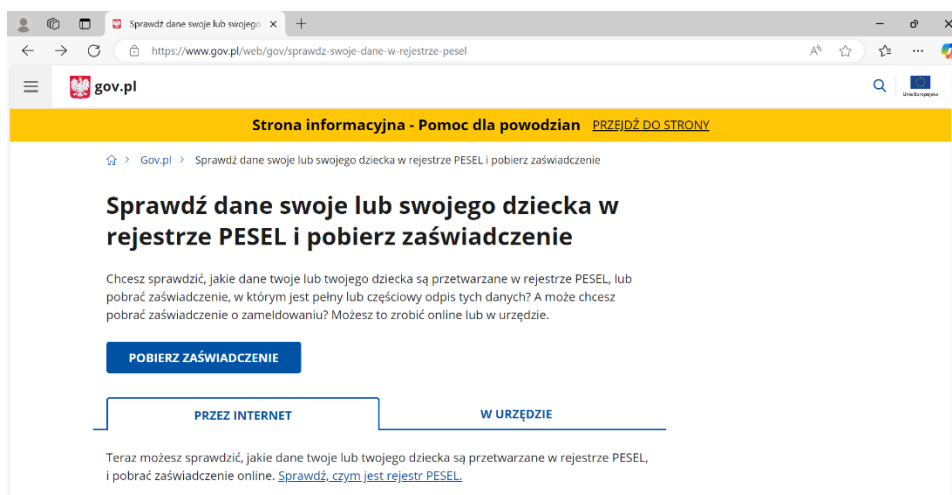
Sprawdź dane swoje lub swojego ×

https://www.gov.pl/web/gov/sprawdz-swoje-dane-w-rejestrze-pesel

gov.pl

Unia Europejska

Strona informacyjna - Pomoc dla powodzian PRZEJDŹ DO STRONY

Gov.pl > Sprawdź dane swoje lub swojego dziecka w rejestrze PESEL i pobierz zaświadczenie

Sprawdź dane swoje lub swojego dziecka w rejestrze PESEL i pobierz zaświadczenie

Chcesz sprawdzić, jakie dane twoje lub twojego dziecka są przetwarzane w rejestrze PESEL, lub pobrać zaświadczenie, w którym jest pełny lub częściowy odpis tych danych? A może chcesz pobrać zaświadczenie o zameldowaniu? Możesz to zrobić online lub w urzędzie.

POBIERZ ZAŚWIADCZENIE

PRZEZ INTERNET

W URZĘDZIE

Teraz możesz sprawdzić, jakie dane twoje lub twojego dziecka są przetwarzane w rejestrze PESEL, i pobrać zaświadczenie online. Sprawdź, czym jest rejestr PESEL.